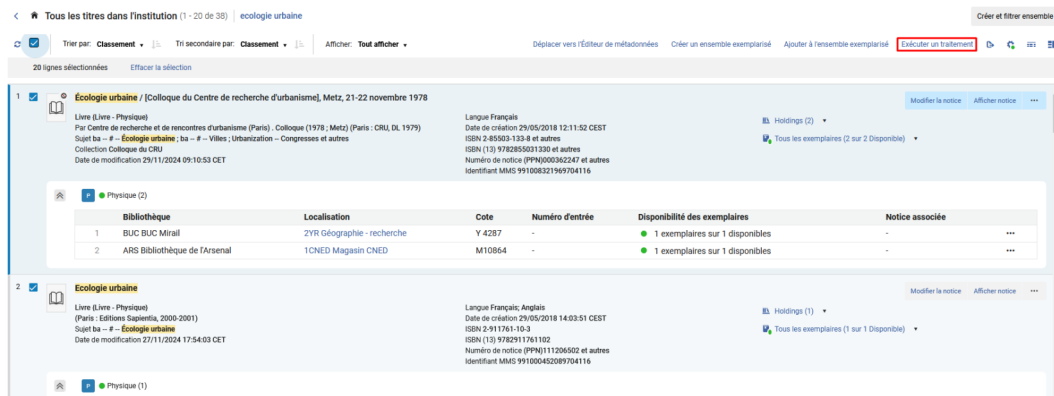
Tous les titres dans l'institution (1 - 20 de 38) | ecologie urbaine

Créer et filtrer ensemble

Trier par: Classement ▾ Tri secondaire par: Classement ▾ Afficher: Tout afficher ▾

Déplacer vers l'Éditeur de métadonnées Créer un ensemble exemplarisé Ajouter à l'ensemble exemplarisé Exécuter un traitement

20 lignes sélectionnées Effacer la sélection

1 Écologie urbaine / [Colloque du Centre de recherche d'urbanisme], Metz, 21-22 novembre 1978

Livre (Livre - Physique)
Par Centre de recherche et de rencontres d'urbanisme (Paris) . Colloque (1978 ; Metz) (Paris : CRU, DL 1979)
Sujet ba -- # -- Écologie urbaine ; ba -- # -- Villes ; Urbanization -- Congresses et autres
Collection Colloque du CRU
Date de modification 29/11/2024 09:10:53 CET

Langue Français
Date de création 29/05/2018 12:11:52 CEST
ISBN 2-85503-133-8 et autres
ISBN (13) 9782855031330 et autres
Numéro de notice (PPN)000362247 et autres
Identifiant MMS 991008321969704116

Holdings (2) ▾
Tous les exemplaires (2 sur 2 Disponible) ▾

Modifier la notice Afficher notice ···

P Physique (2)

| | Bibliothèque | Localisation | Cote | Numéro d'entrée | Disponibilité des exemplaires | Notice associée | |
|---|---|---|---|---|---|---|---|
| 1 | BUC BUC Mirail | 2YR Géographie - recherche | Y 4287 | - | 1 exemplaires sur 1 disponibles | - | ··· |
| 2 | ARS Bibliothèque de l'Arsenal | 1CNED Magasin CNED | M10864 | - | 1 exemplaires sur 1 disponibles | - | ··· |

2 Ecologie urbaine

Livre (Livre - Physique)
(Paris : Editions Sapientia, 2000-2001)
Sujet ba -- # -- Écologie urbaine
Date de modification 27/11/2024 17:54:03 CET

Langue Français; Anglais
Date de création 29/05/2018 14:03:51 CEST
ISBN 2-911761-10-3
ISBN (13) 9782911761102
Numéro de notice (PPN)111206502 et autres
Identifiant MMS 991000452089704116

Holdings (1) ▾
Tous les exemplaires (1 sur 1 Disponible) ▾

Modifier la notice Afficher notice ···

P Physique (1)